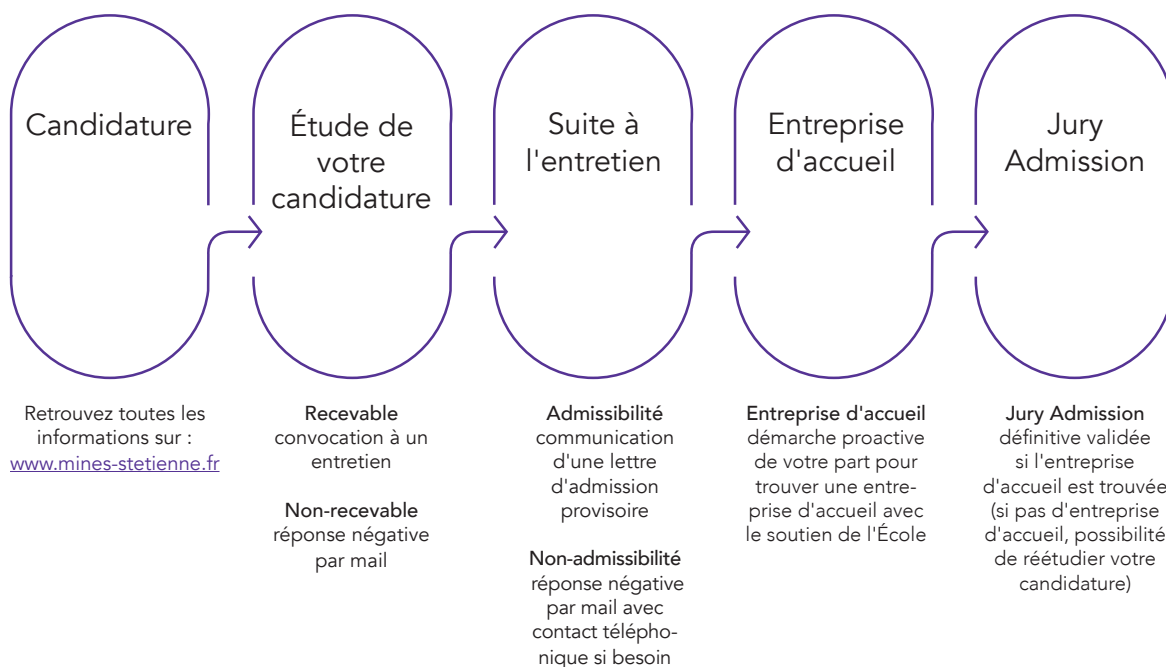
Candidature

Étude de votre candidature

Suite à l'entretien

Entreprise d'accueil

Jury Admission

Retrouvez toutes les informations sur : www.mines-stetienne.fr

Recevable
convocation à un entretien

Non-recevable
réponse négative par mail

Admissibilité
communication d'une lettre d'admission provisoire

Non-admissibilité
réponse négative par mail avec contact téléphonique si besoin

Entreprise d'accueil
démarche proactive de votre part pour trouver une entreprise d'accueil avec le soutien de l'École

Jury Admission
définitive validée si l'entreprise d'accueil est trouvée (si pas d'entreprise d'accueil, possibilité de réétudier votre candidature)